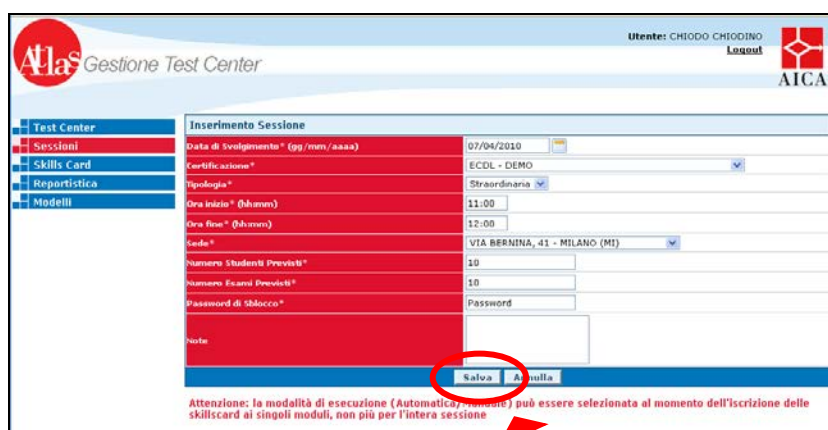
ATlaS Gestione Test Center

Utente: CHIODO CHIODINO
Logout

AICA

Test Center
Sessioni
Skills Card
Reportistica
Modelli

Inserimento Sessione

| | |
|---|---|
| Data di Svolgimento* (gg/mm/aaaa) | 07/04/2010 |
| Certificazione* | ECDL - DEMO |
| Tipologia* | Straordinaria |
| Ora inizio* (hh:mm) | 11:00 |
| Ora fine* (hh:mm) | 12:00 |
| Sede* | VIA BERNINA, 41 - MILANO (MI) |
| Numero Studenti Previsti* | 10 |
| Numero Esami Previsti* | 10 |
| Password di Sblocco* | Password |
| Note | |

Salva Annulla

Attenzione: la modalità di esecuzione (Automatica/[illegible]) può essere selezionata al momento dell'iscrizione delle skillscard ai singoli moduli, non più per l'intera sessione